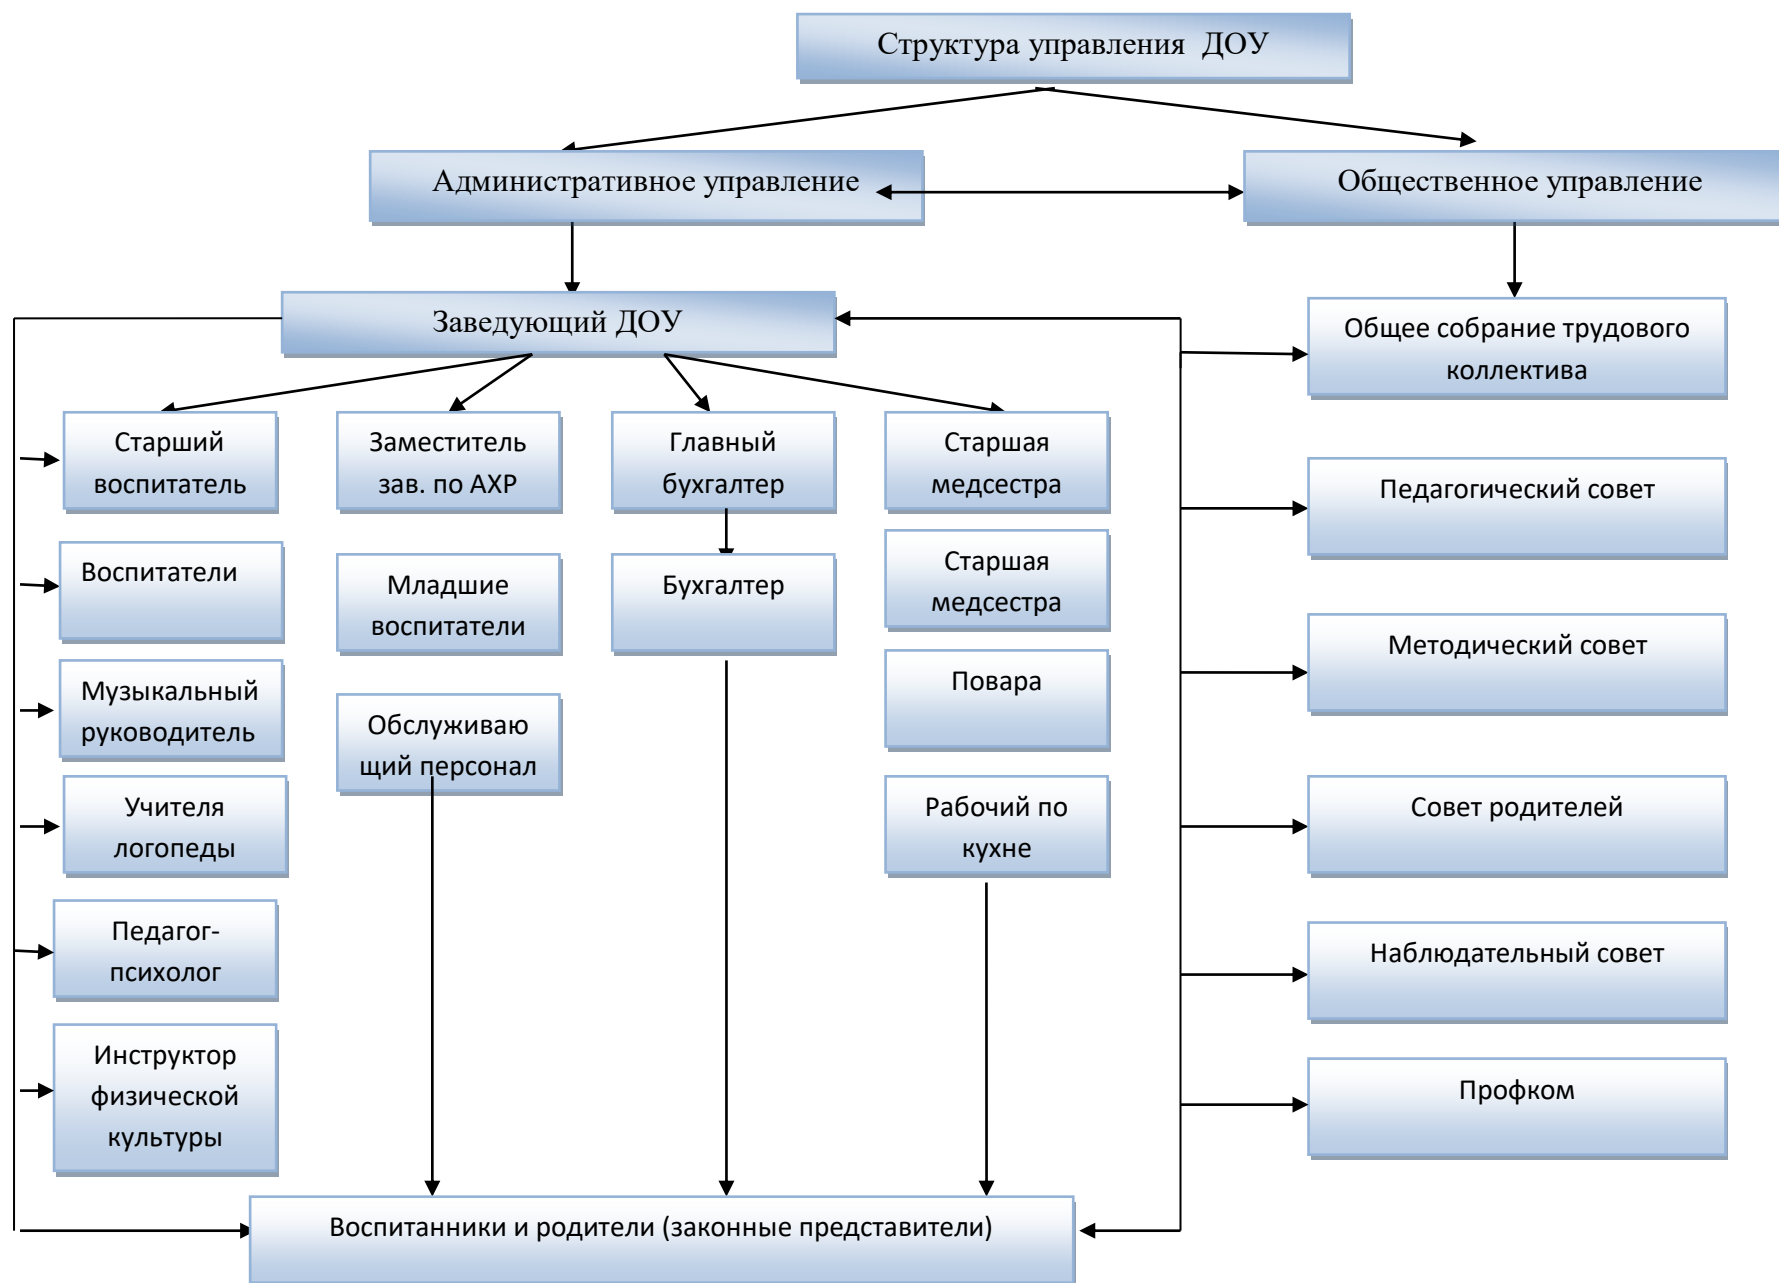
Структура управления ДОУ

Административное управление

Общественное управление

Заведующий ДОУ

Общее собрание трудового коллектива

Старший воспитатель

Заместитель зав. по АХР

Главный бухгалтер

Старшая медсестра

Педагогический совет

Воспитатели

Младшие воспитатели

Бухгалтер

Старшая медсестра

Методический совет

Музыкальный руководитель

Обслуживающий персонал

Повара

Учителя логопеды

Рабочий по кухне

Совет родителей

Педагог-психолог

Наблюдательный совет

Инструктор физической культуры

Профком

Воспитанники и родители (законные представители)